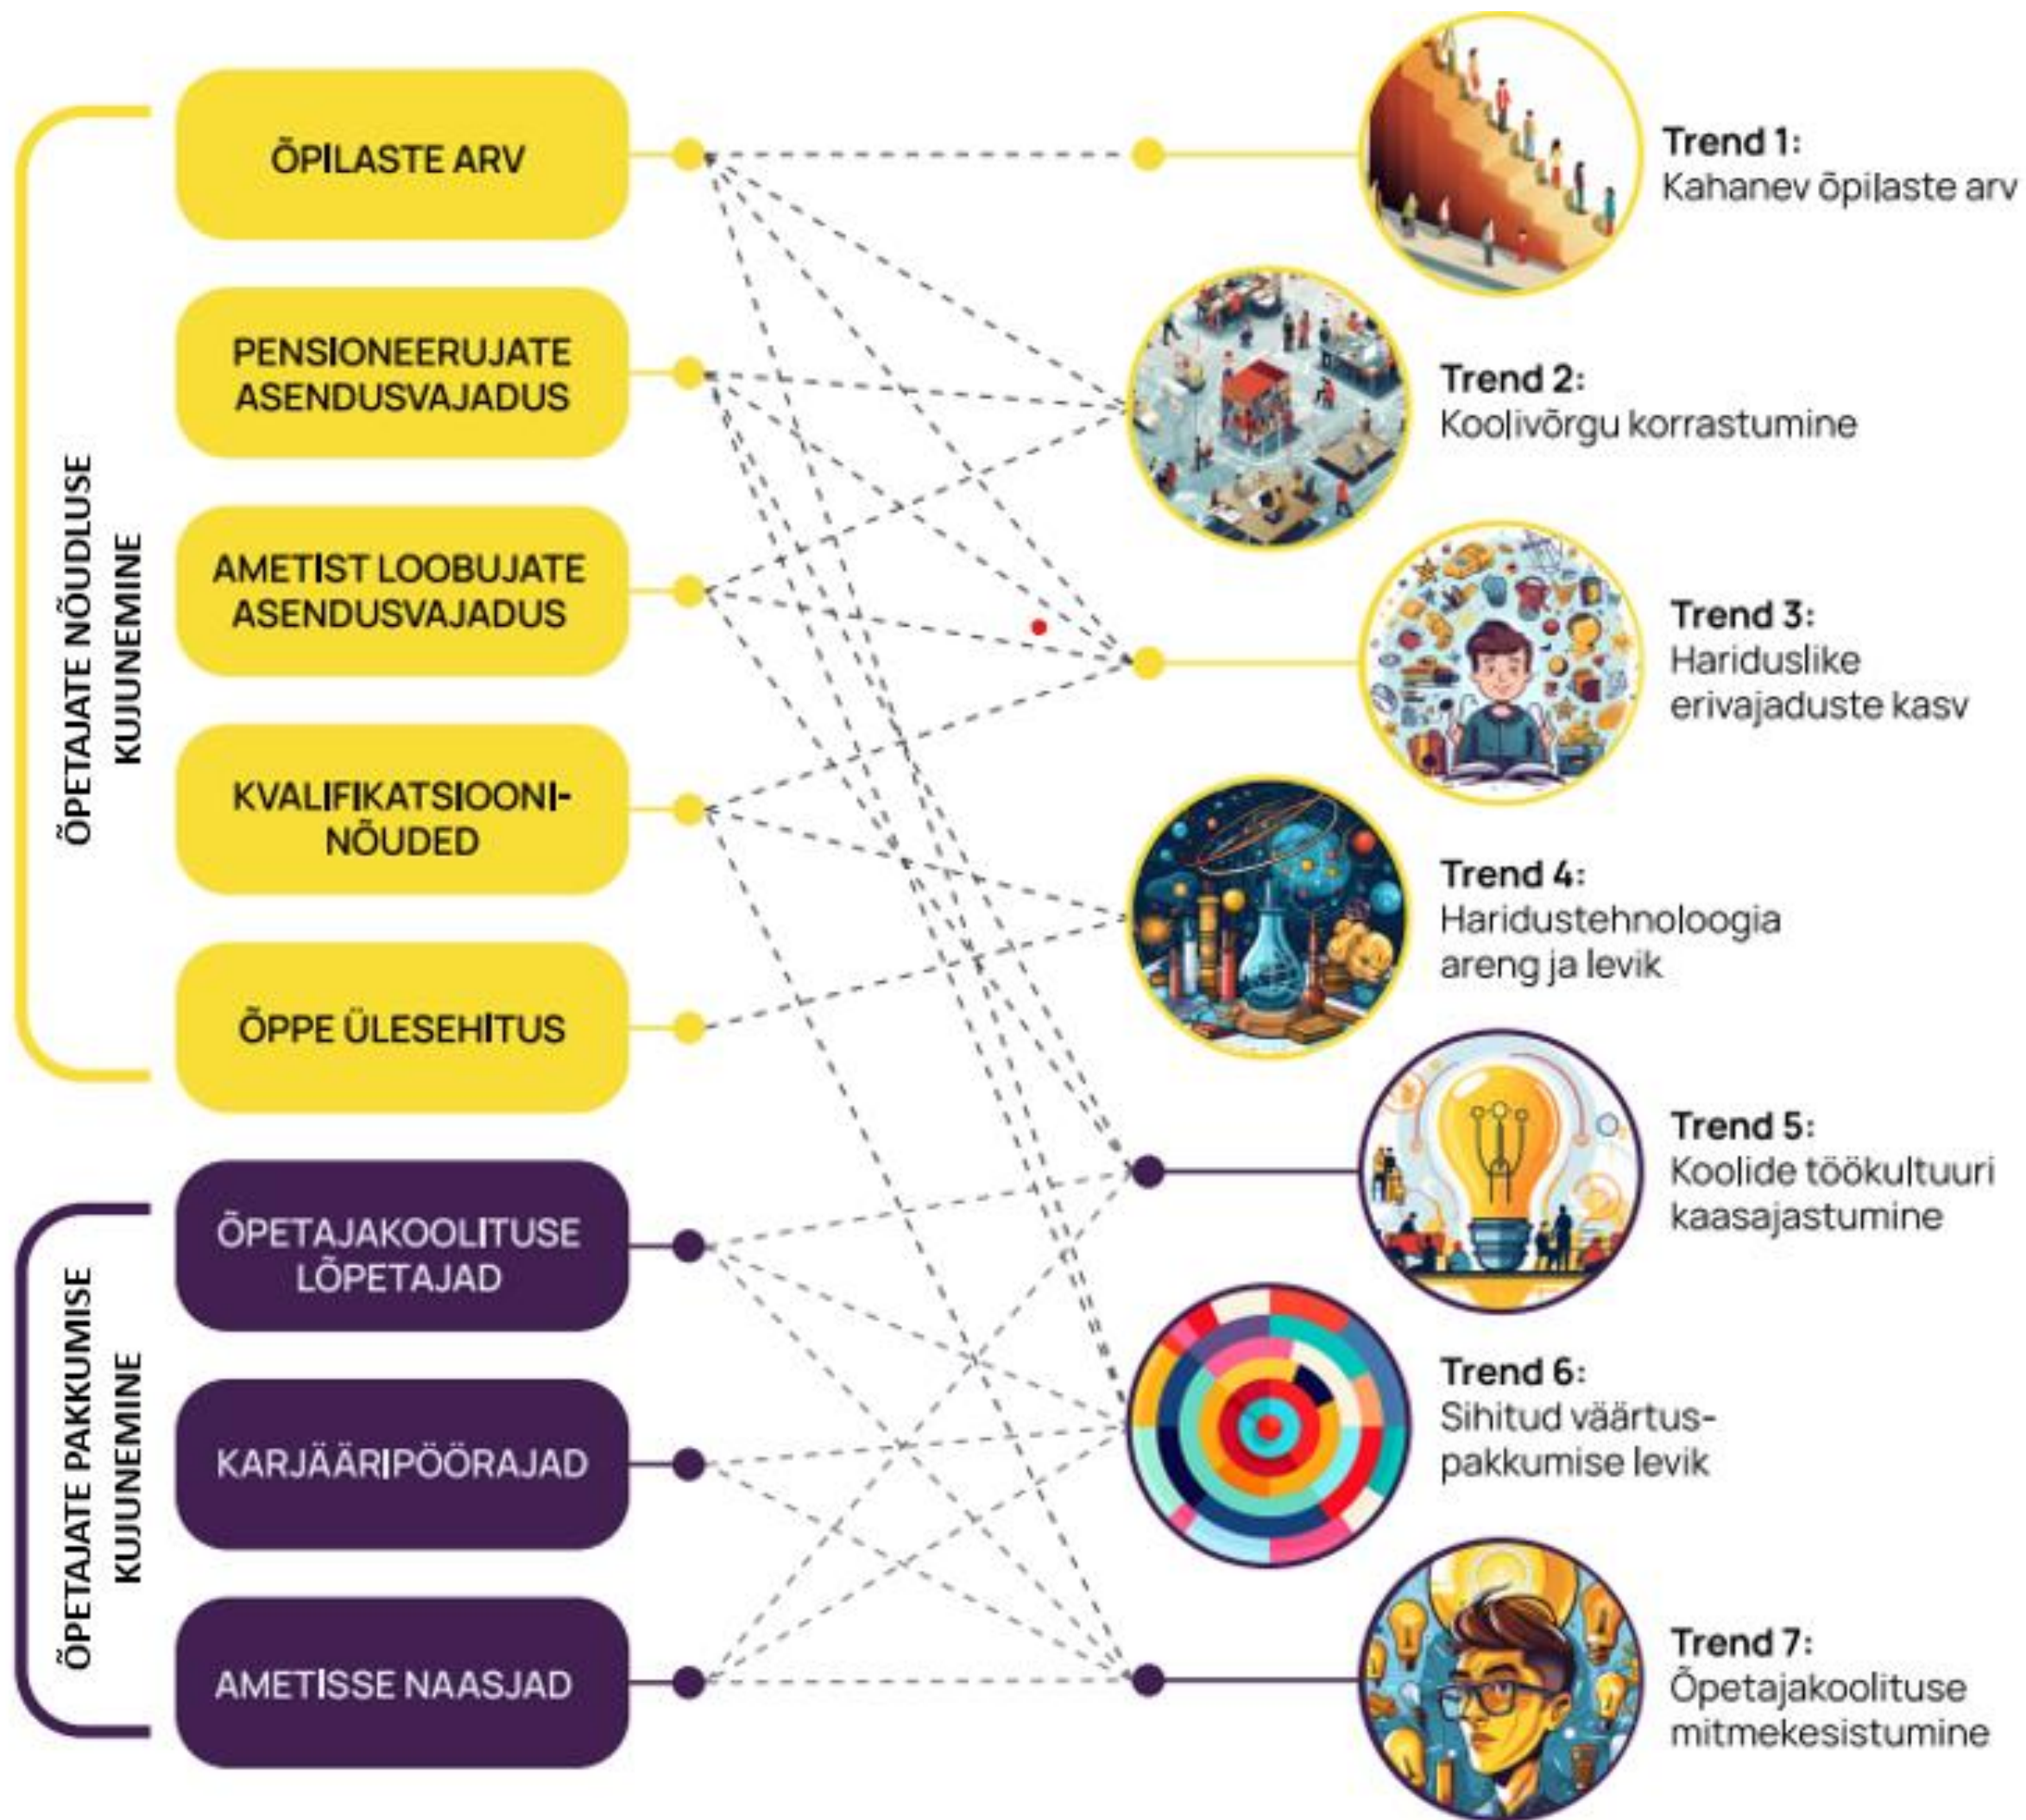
ÕPETAJATE NÕUDLUSE KUJUNEMINE

ÕPILASTE ARV

PENSIONEERUJATE ASENDUSVAJADUS

AMETIST LOOBUJATE ASENDUSVAJADUS

KVALIFIKATSIOONI-NÕUDED

ÕPPE ÜLESEHITUS

ÕPETAJATE PAKKUMISE KUJUNEMINE

ÕPETAJAKOOLITUSE LÕPETAJAD

KARJÄÄRIPÖÖRAJAD

AMETISSE NAASJAD

Trend 1: Kahanev õpilaste arv

Trend 2: Koolivõrgu korrastumine

Trend 3: Hariduslike erivajaduste kasv

Trend 4: Haridustehnoloogia areng ja levik

Trend 5: Koolide töökultuuri kaasajastumine

Trend 6: Sihitud väärtus-pakkumise levik

Trend 7: Õpetajakoolituse mitmekesistumine